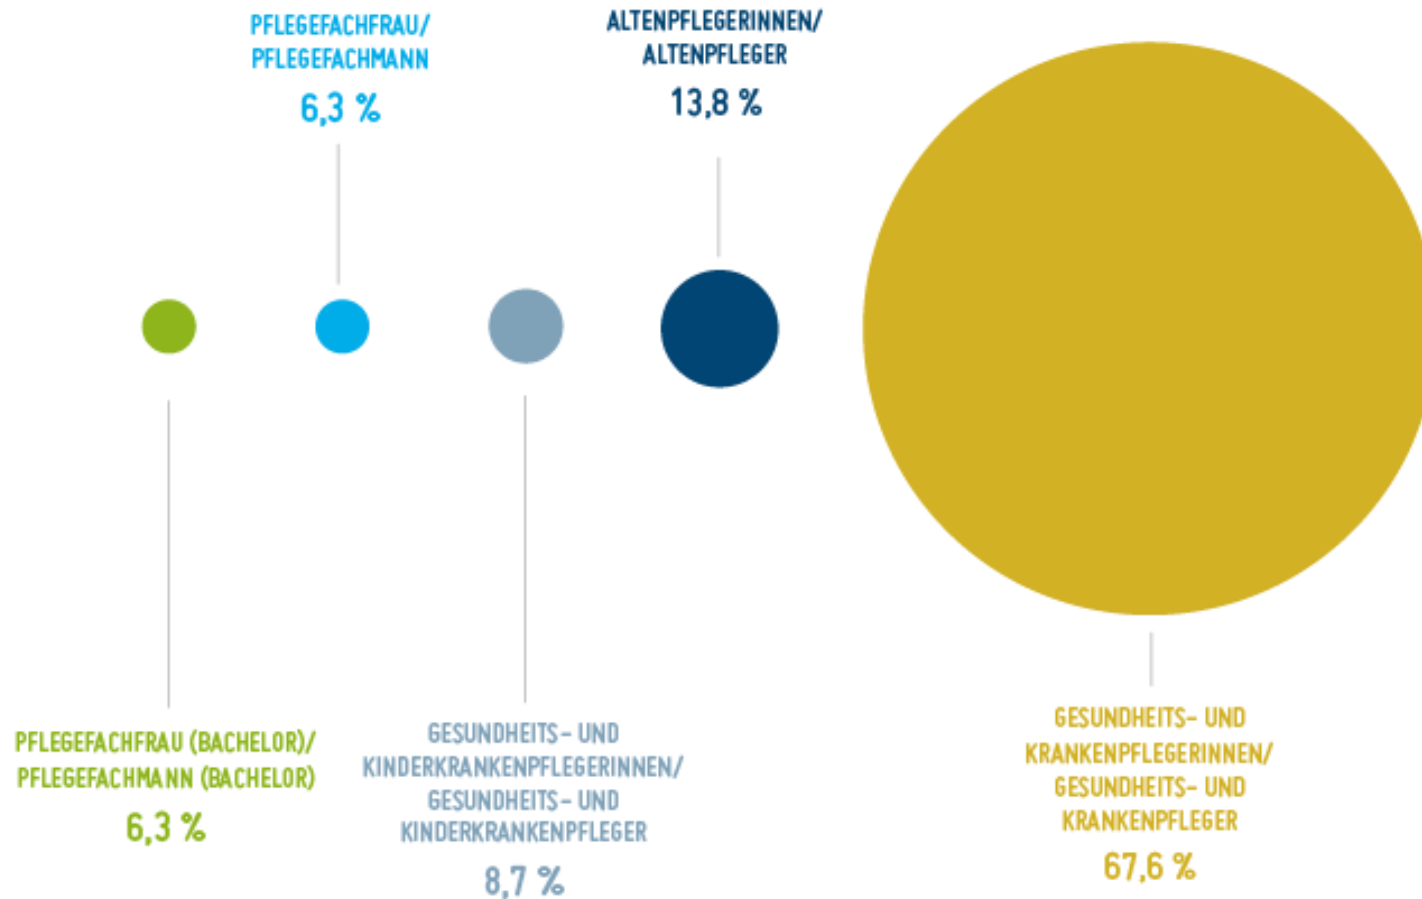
PFLEGEFACHFRAU/
PFLEGEFACHMANN
6,3 %

ALTENPFLEGERINNEN/
ALTENPFLEGER
13,8 %

PFLEGEFACHFRAU (BACHELOR)/
PFLEGEFACHMANN (BACHELOR)
6,3 %

GESUNDHEITS- UND
KINDERKRANKENPFLEGERINNEN/
GESUNDHEITS- UND
KINDERKRANKENPFLEGER
8,7 %

GESUNDHEITS- UND
KRANKENPFLEGERINNEN/
GESUNDHEITS- UND
KRANKENPFLEGER
67,6 %